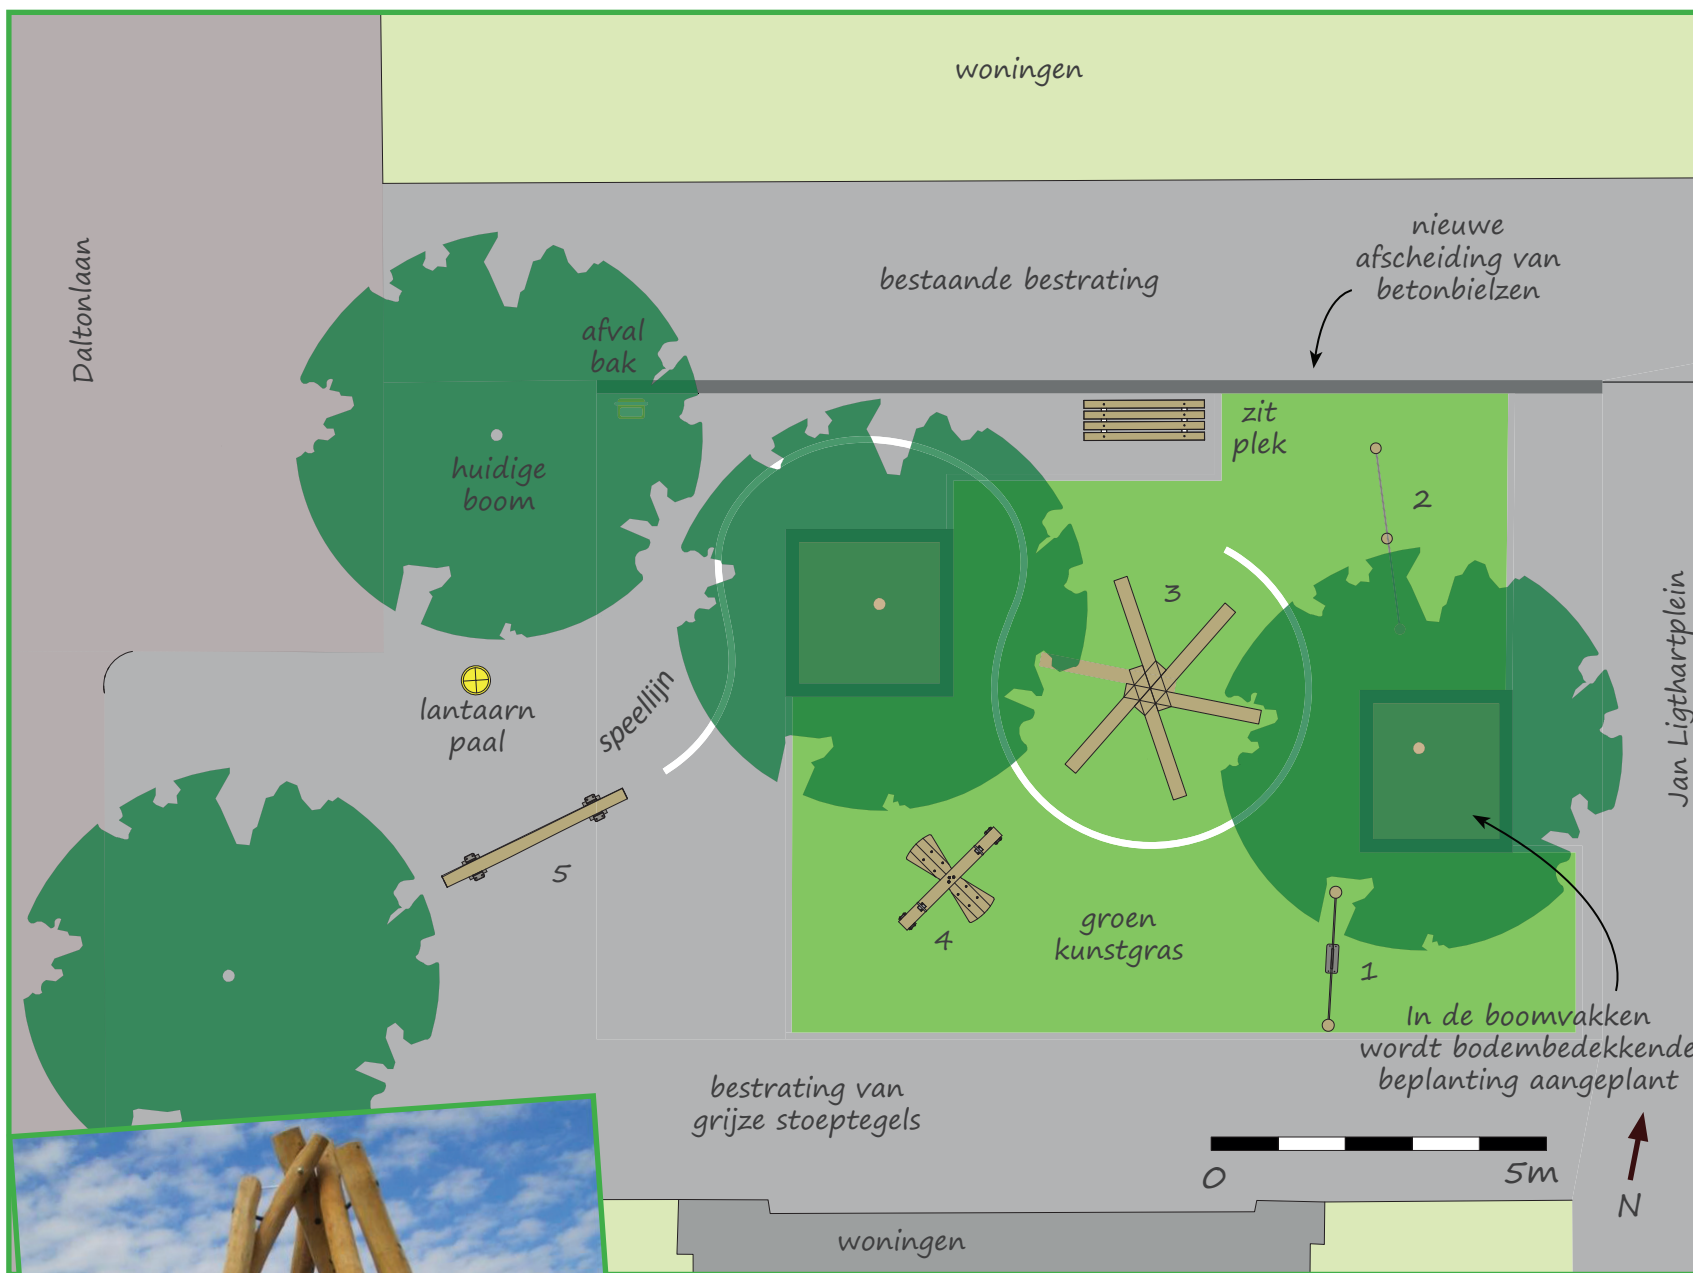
woningen

Daltonlaan

bestaande bestrating

nieuwe afscheiding van betonbielzen

afval bak

huidige boom

zit plek

2

3

lantaarn paal

speellijn

Jan Ligthartplein

5

4

groen kunstgras

1

In de boomvakken wordt bodembedekkende beplanting aangeplant

bestrating van grijze stoeptegels

0

5m

N

woningen